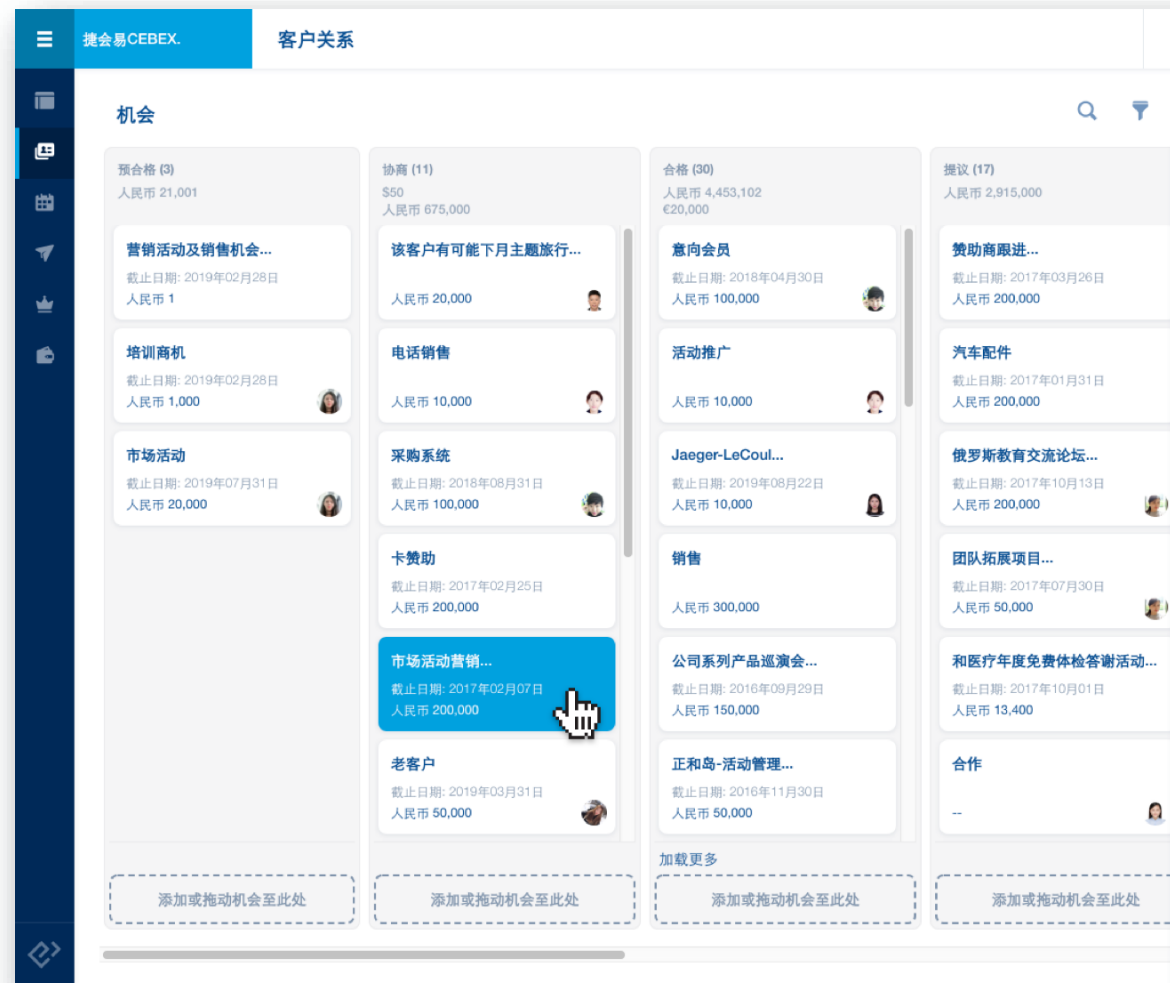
捷会易CEBEX.

客户关系

机会

预合格 (3)
人民币 21,001

营销活动及销售机会...
截止日期: 2019年02月28日
人民币 1

培训商机
截止日期: 2019年02月28日
人民币 1,000

市场活动
截止日期: 2019年07月31日
人民币 20,000

添加或拖动机会至此处

协商 (11)
$50
人民币 675,000

该客户有可能下月主题旅行...
人民币 20,000

电话销售
人民币 10,000

采购系统
截止日期: 2018年08月31日
人民币 100,000

卡赞助
截止日期: 2017年02月25日
人民币 200,000

市场活动营销...
截止日期: 2017年02月07日
人民币 200,000

老客户
截止日期: 2019年03月31日
人民币 50,000

添加或拖动机会至此处

合格 (30)
人民币 4,453,102
€20,000

意向会员
截止日期: 2018年04月30日
人民币 100,000

活动推广
人民币 10,000

Jaeger-LeCoul...
截止日期: 2019年08月22日
人民币 10,000

销售
人民币 300,000

公司系列产品巡演会...
截止日期: 2016年09月29日
人民币 150,000

正和岛-活动管理...
截止日期: 2016年11月30日
人民币 50,000

加载更多

添加或拖动机会至此处

提议 (17)
人民币 2,915,000

赞助商跟进...
截止日期: 2017年03月26日
人民币 200,000

汽车配件
截止日期: 2017年01月31日
人民币 200,000

俄罗斯教育交流论坛...
截止日期: 2017年10月13日
人民币 200,000

团队拓展项目...
截止日期: 2017年07月31日
人民币 50,000

和医疗年度免费体检答谢活动...
截止日期: 2017年10月01日
人民币 13,400

合作
--

添加或拖动机会至此处